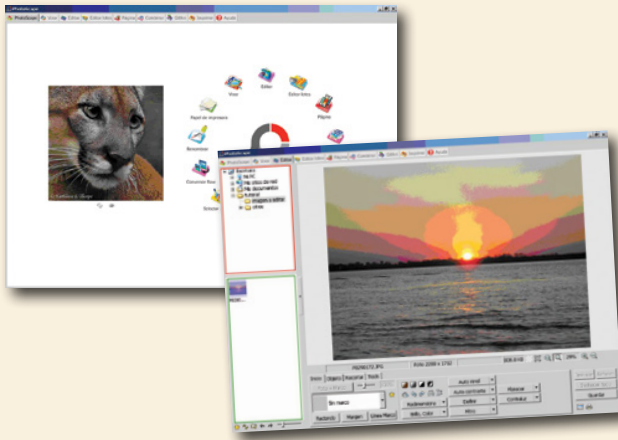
PhotoScape
Visor
Editor
Editor lotes
Página
Combinar
GIFs
Imprimir
Ayuda
Visor
Editor
Editor lotes
Página
Papel de impresora
Renombrar
Convertir Raw
Imagen
PhotoScape
Visor
Editor
Editor lotes
Página
Combinar
GIFs
Imprimir
Ayuda
Inicio
Objeto
Recortar
Herramientas
Sin marco
Redondear
Margen
Línea Marco
Auto nivel
Auto contraste
Definir
Filtro
Mosaico
Contraluz
Brillo, Color
Guardar